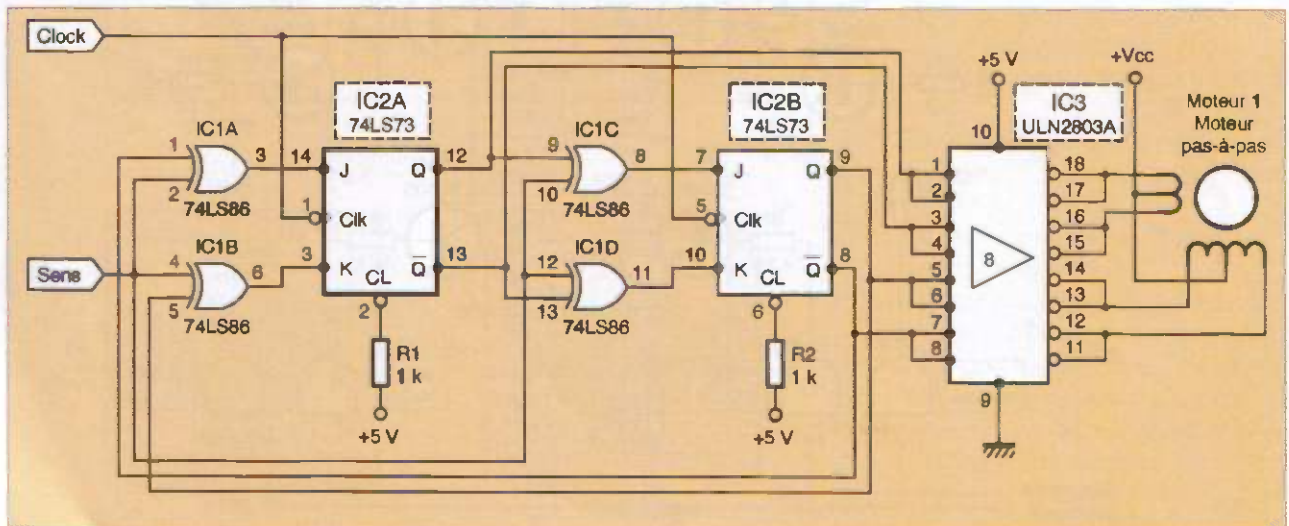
Clock

IC2A
74LS73

IC2B
74LS73

+5 V

+Vcc

IC3
ULN2803A

Moteur 1
Moteur
pas-à-pas

IC1A
1
2
74LS86
3

14 J
1 Clk
Q 12

IC1C
9
10
74LS86
8

7 J
5 Clk
Q 9

10
1
2
3
4
5
6
7
8
8
9

18
17
16
15
14
13
12
11

Sens

IC1B
4
5
74LS86
6

3 K
CL
2
$\overline{Q}$ 13

IC1D
12
13
74LS86
11

10 K
CL
6
$\overline{Q}$ 8

R1
1 k
+5 V

R2
1 k
+5 V